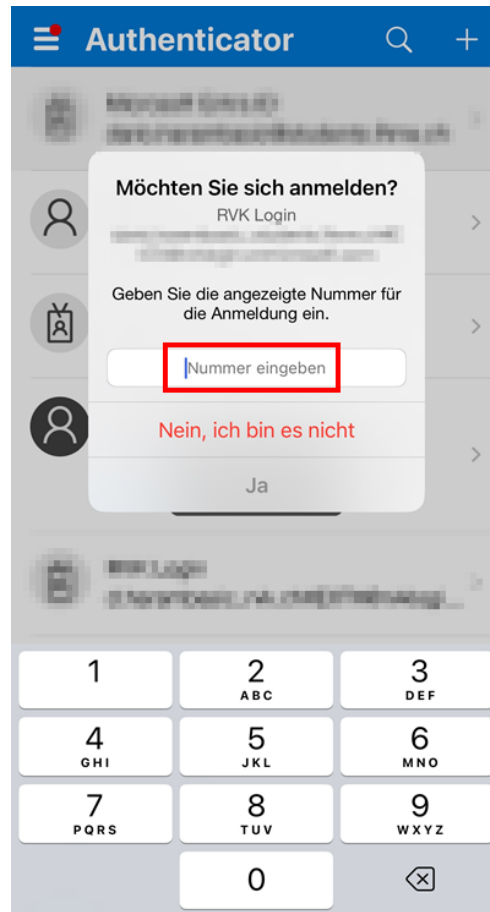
Authenticator

Möchten Sie sich anmelden?

RVK Login

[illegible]

Geben Sie die angezeigte Nummer für die Anmeldung ein.

Nummer eingeben

Nein, ich bin es nicht

Ja

1
2 ABC
3 DEF
4 GHI
5 JKL
6 MNO
7 PQRS
8 TUV
9 WXYZ
0